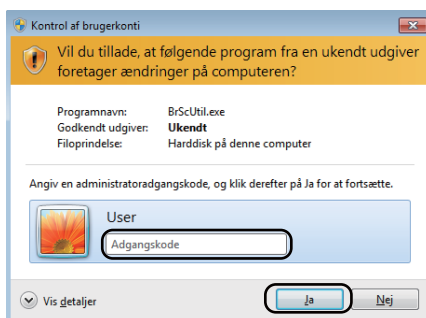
Kontrol af brugerkonti

Vil du tillade, at følgende program fra en ukendt udgiver foretager ændringer på computeren?

| Programnavn: | BrScUtil.exe |
|---|---|
| Godkendt udgiver: | Ukendt |
| Filoprindelse: | Harddisk på denne computer |

Angiv en administratoradgangskode, og klik derefter på Ja for at fortsætte.

User

Adgangskode

Vis detaljer

Ja

Nej